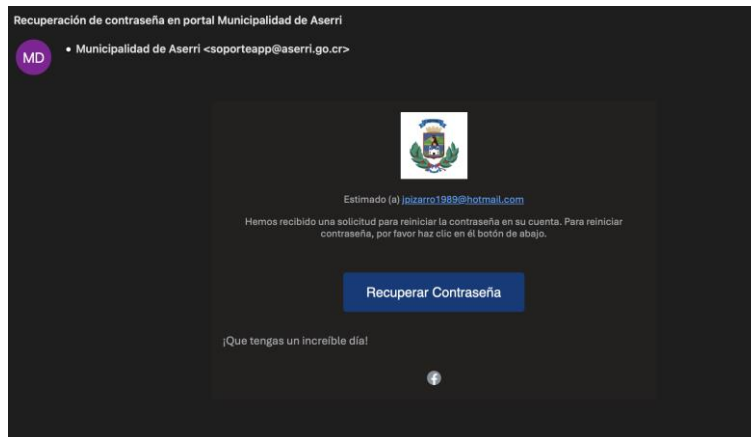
Recuperación de contraseña en portal Municipalidad de Aserri

MD

• Municipalidad de Aserri <soporteapp@aserri.go.cr>

Estimado (a) jpizarro1989@hotmail.com

Hemos recibido una solicitud para reiniciar la contraseña en su cuenta. Para reiniciar contraseña, por favor haz clic en él botón de abajo.

Recuperar Contraseña

¡Que tengas un increíble día!